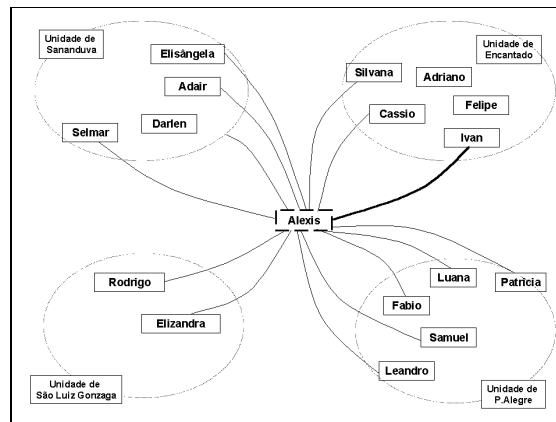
Unidade de Sananduva

Elisângela

Adair

Darlen

Selmar

Unidade de Encantado

Silvana

Adriano

Cassio

Felipe

Ivan

Alexis

Rodrigo

Elizandra

Unidade de São Luiz Gonzaga

Luana

Patrìcia

Fabio

Samuel

Leandro

Unidade de P.Alegre